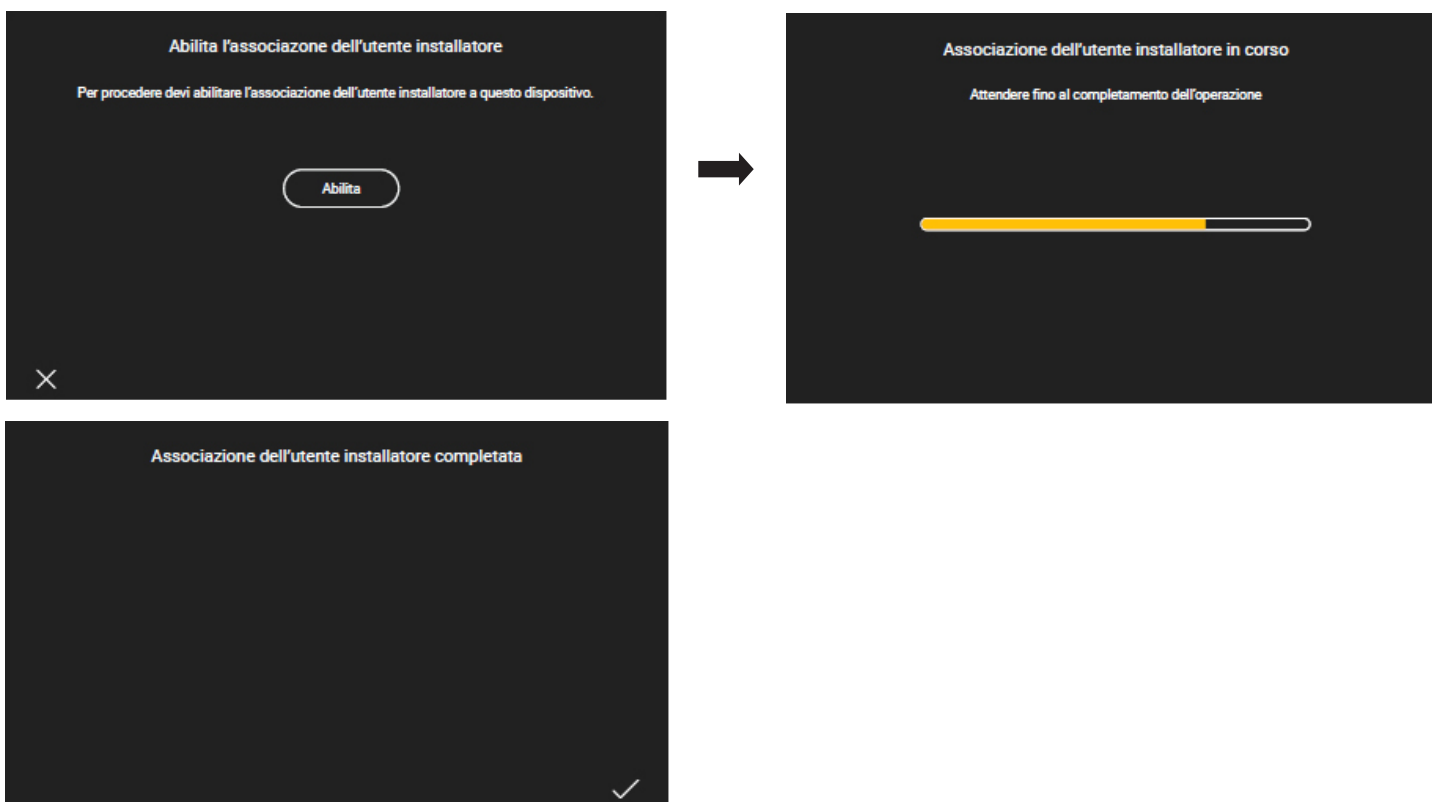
Abilita l'associazone dell'utente installatore

Per procedere devi abilitare l'associazione dell'utente installatore a questo dispositivo.

Abilita

×

Associazione dell'utente installatore in corso

Attendere fino al completamento dell'operazione

Associazione dell'utente installatore completata

✓